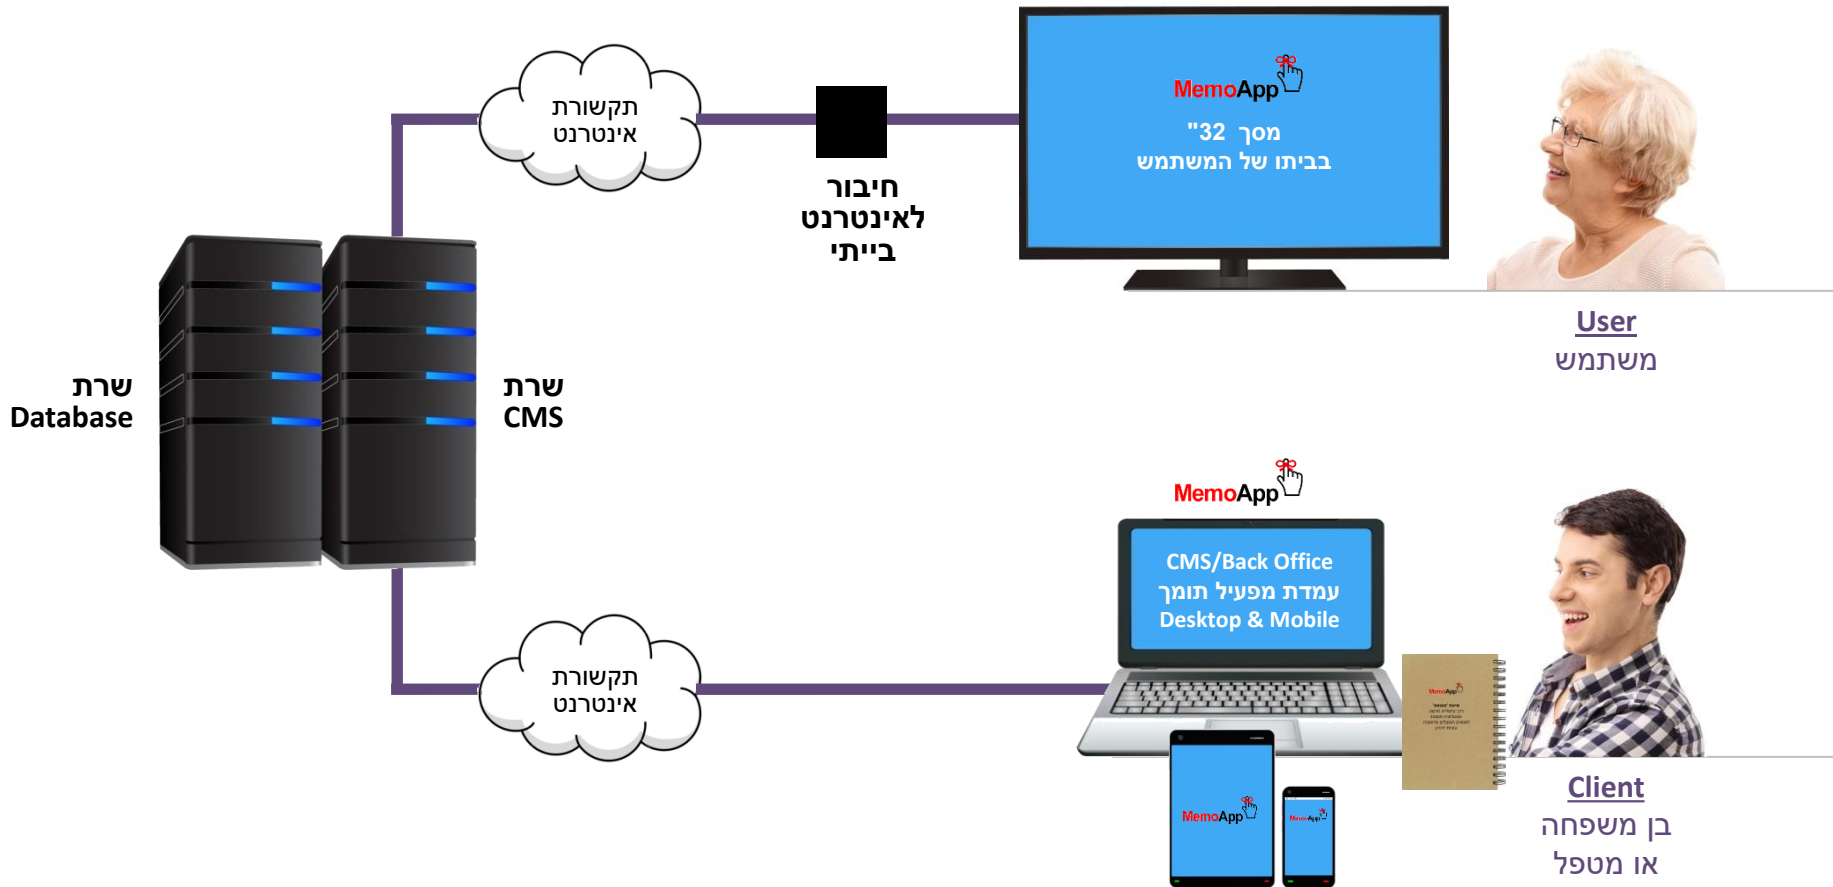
תקשורת
אינטרנט

חיבור
לאינטרנט
ביתי

MemoApp
מסך "32
בביתו של המשתמש

User
משתמש

שרת
Database

שרת
CMS

MemoApp
CMS/Back Office
עמדת מפעיל תומך
Desktop & Mobile

תקשורת
אינטרנט

MemoApp

MemoApp

Client
בן משפחה
או מטפל